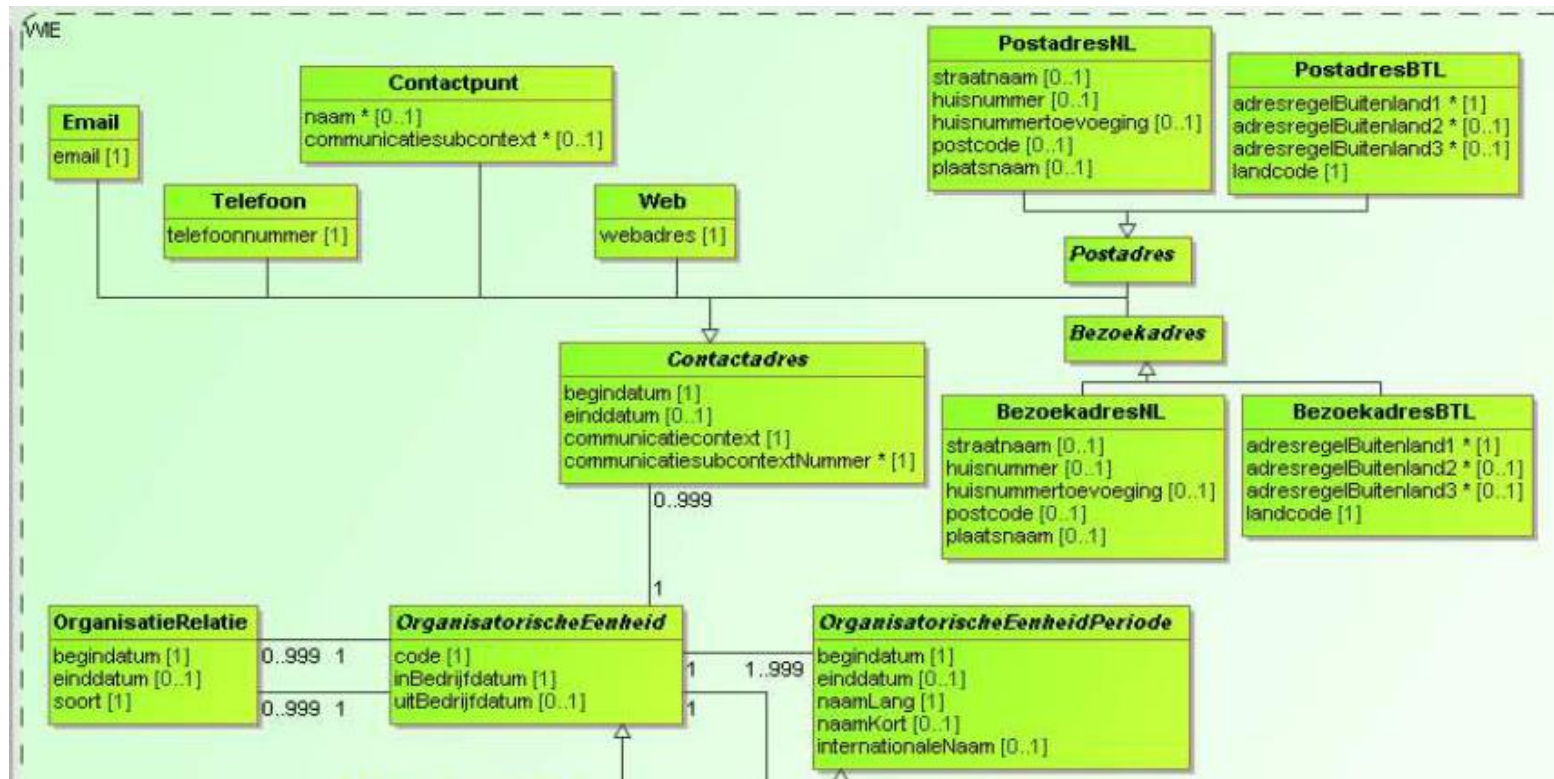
WIE

Email
email [1]

Telefoon
telefoonnummer [1]

Contactpunt
naam * [0..1]
communicatiesubcontext * [0..1]

Web
webadres [1]

PostadresNL
straatnaam [0..1]
huisnummer [0..1]
huisnummertoevoeging [0..1]
postcode [0..1]
plaatsnaam [0..1]

PostadresBTL
adresregelBuitenland1 * [1]
adresregelBuitenland2 * [0..1]
adresregelBuitenland3 * [0..1]
landcode [1]

Postadres

Bezoekadres

Contactadres
begindatum [1]
einddatum [0..1]
communicatiecontext [1]
communicatiesubcontextNummer * [1]

BezoekadresNL
straatnaam [0..1]
huisnummer [0..1]
huisnummertoevoeging [0..1]
postcode [0..1]
plaatsnaam [0..1]

BezoekadresBTL
adresregelBuitenland1 * [1]
adresregelBuitenland2 * [0..1]
adresregelBuitenland3 * [0..1]
landcode [1]

0..999

1

OrganisatieRelatie
begindatum [1]
einddatum [0..1]
soort [1]

0..999 1

0..999 1

OrganisatorischeEenheid
code [1]
inBedrijfdatum [1]
uitBedrijfdatum [0..1]

1 1..999

1

OrganisatorischeEenheidPeriode
begindatum [1]
einddatum [0..1]
naamLang [1]
naamKort [0..1]
internationaleNaam [0..1]